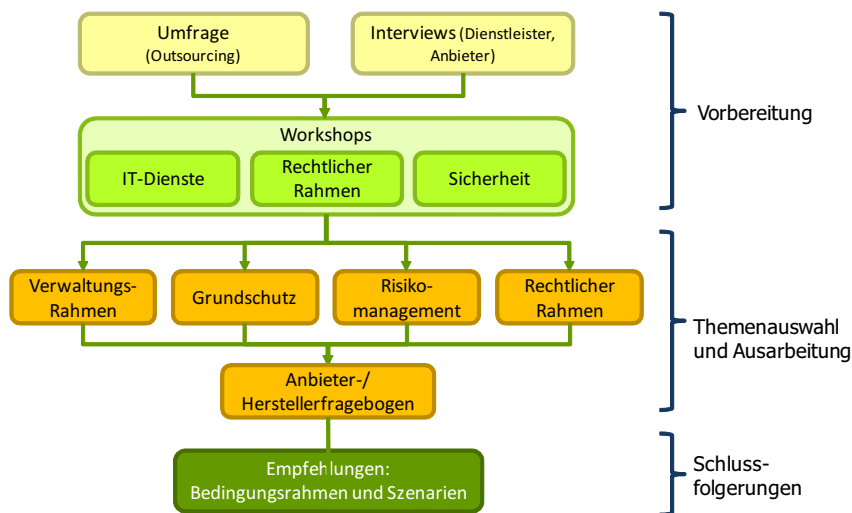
Umfrage
(Outsourcing)

Interviews (Dienstleister, Anbieter)

Workshops

IT-Dienste

Rechtlicher Rahmen

Sicherheit

Vorbereitung

Verwaltungs-Rahmen

Grundschutz

Risikomanagement

Rechtlicher Rahmen

Anbieter-/ Herstellerfragebogen

Themenauswahl und Ausarbeitung

Empfehlungen: Bedingungsrahmen und Szenarien

Schlussfolgerungen